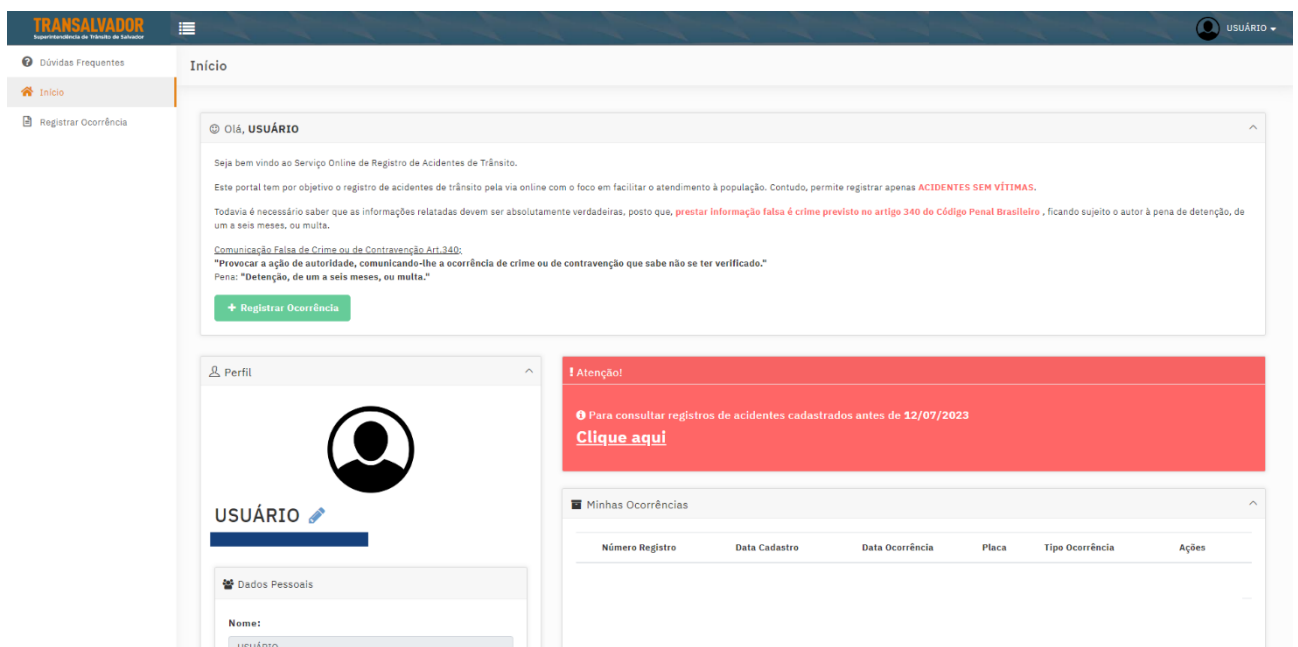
TRANSALVADOR
Superintendência de Trânsito de Salvador

USUÁRIO

Dúvidas Frequentes
Início
Registrar Ocorrência

Início

Olá, USUÁRIO

Seja bem vindo ao Serviço Online de Registro de Acidentes de Trânsito.

Este portal tem por objetivo o registro de acidentes de trânsito pela via online com o foco em facilitar o atendimento à população. Contudo, permite registrar apenas ACIDENTES SEM VÍTIMAS.

Todavia é necessário saber que as informações relatadas devem ser absolutamente verdadeiras, posto que, prestar informação falsa é crime previsto no artigo 340 do Código Penal Brasileiro , ficando sujeito o autor à pena de detenção, de um a seis meses, ou multa.

Comunicação Falsa de Crime ou de Contravenção Art.340:
"Provocar a ação de autoridade, comunicando-lhe a ocorrência de crime ou de contravenção que sabe não se ter verificado."
Pena: "Detenção, de um a seis meses, ou multa."

+ Registrar Ocorrência

Perfil

USUÁRIO

Dados Pessoais

Nome:
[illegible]

! Atenção!

Para consultar registros de acidentes cadastrados antes de 12/07/2023
Clique aqui

Minhas Ocorrências

| Número Registro | Data Cadastro | Data Ocorrência | Placa | Tipo Ocorrência | Ações |
|---|---|---|---|---|---|